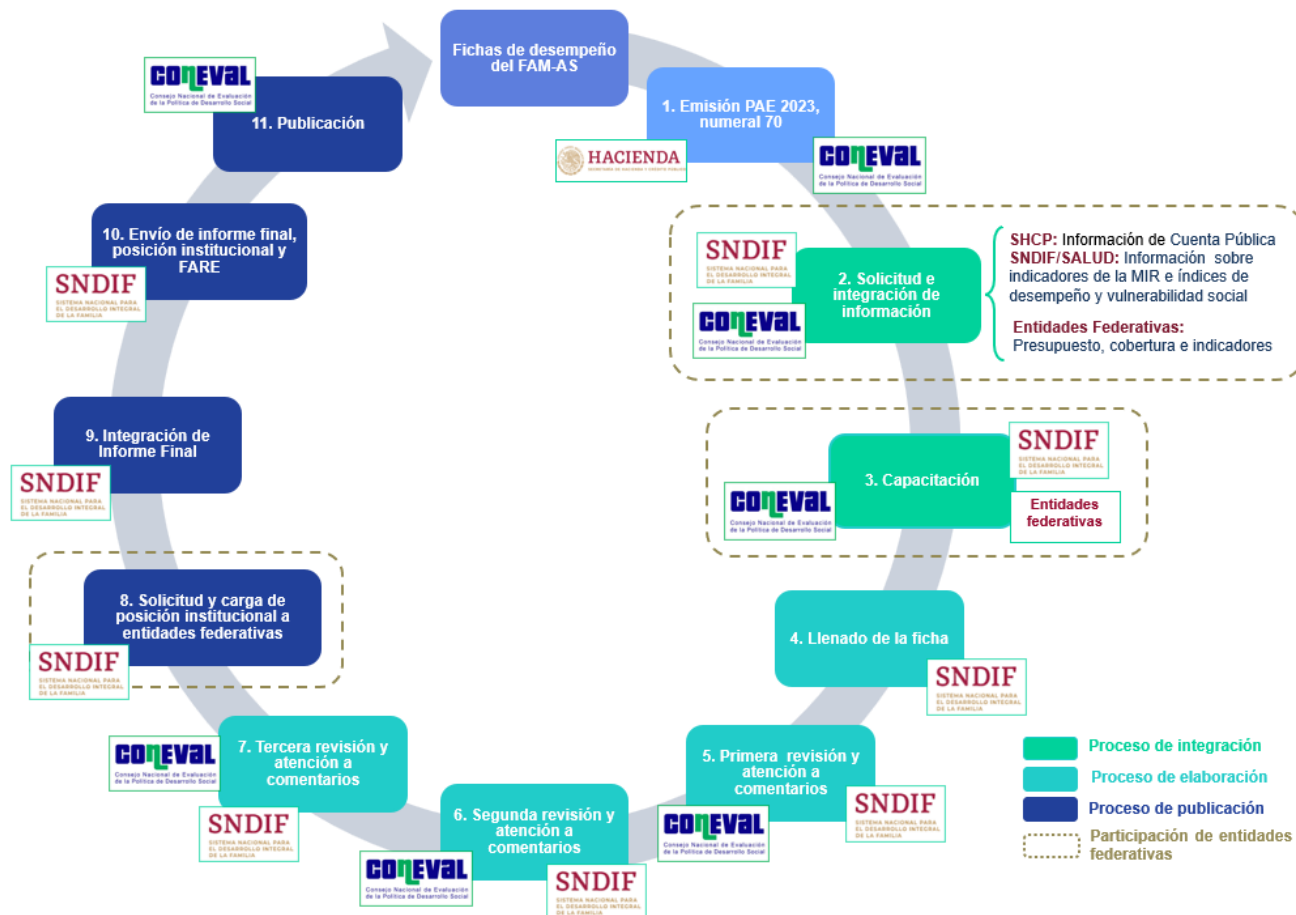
Fichas de desempeño del FAM-AS

1. Emisión PAE 2023, numeral 70

HACIENDA
SECRETARÍA DE HACIENDA Y CRÉDITO PÚBLICO

CONEVAL
Consejo Nacional de Evaluación de la Política de Desarrollo Social

SNDIF
SISTEMA NACIONAL PARA EL DESARROLLO INTEGRAL DE LA FAMILIA

2. Solicitud e integración de información

CONEVAL
Consejo Nacional de Evaluación de la Política de Desarrollo Social

SHCP: Información de Cuenta Pública
SNDIF/SALUD: Información sobre indicadores de la MIR e índices de desempeño y vulnerabilidad social

Entidades Federativas: Presupuesto, cobertura e indicadores

SNDIF
SISTEMA NACIONAL PARA EL DESARROLLO INTEGRAL DE LA FAMILIA

3. Capacitación

CONEVAL
Consejo Nacional de Evaluación de la Política de Desarrollo Social

Entidades federativas

4. Llenado de la ficha

SNDIF
SISTEMA NACIONAL PARA EL DESARROLLO INTEGRAL DE LA FAMILIA

5. Primera revisión y atención a comentarios

SNDIF
SISTEMA NACIONAL PARA EL DESARROLLO INTEGRAL DE LA FAMILIA

CONEVAL
Consejo Nacional de Evaluación de la Política de Desarrollo Social

6. Segunda revisión y atención a comentarios

CONEVAL
Consejo Nacional de Evaluación de la Política de Desarrollo Social

SNDIF
SISTEMA NACIONAL PARA EL DESARROLLO INTEGRAL DE LA FAMILIA

7. Tercera revisión y atención a comentarios

CONEVAL
Consejo Nacional de Evaluación de la Política de Desarrollo Social

SNDIF
SISTEMA NACIONAL PARA EL DESARROLLO INTEGRAL DE LA FAMILIA

8. Solicitud y carga de posición institucional a entidades federativas

SNDIF
SISTEMA NACIONAL PARA EL DESARROLLO INTEGRAL DE LA FAMILIA

9. Integración de Informe Final

SNDIF
SISTEMA NACIONAL PARA EL DESARROLLO INTEGRAL DE LA FAMILIA

10. Envío de informe final, posición institucional y FARE

SNDIF
SISTEMA NACIONAL PARA EL DESARROLLO INTEGRAL DE LA FAMILIA

CONEVAL
Consejo Nacional de Evaluación de la Política de Desarrollo Social

11. Publicación

Proceso de integración
Proceso de elaboración
Proceso de publicación
Participación de entidades federativas